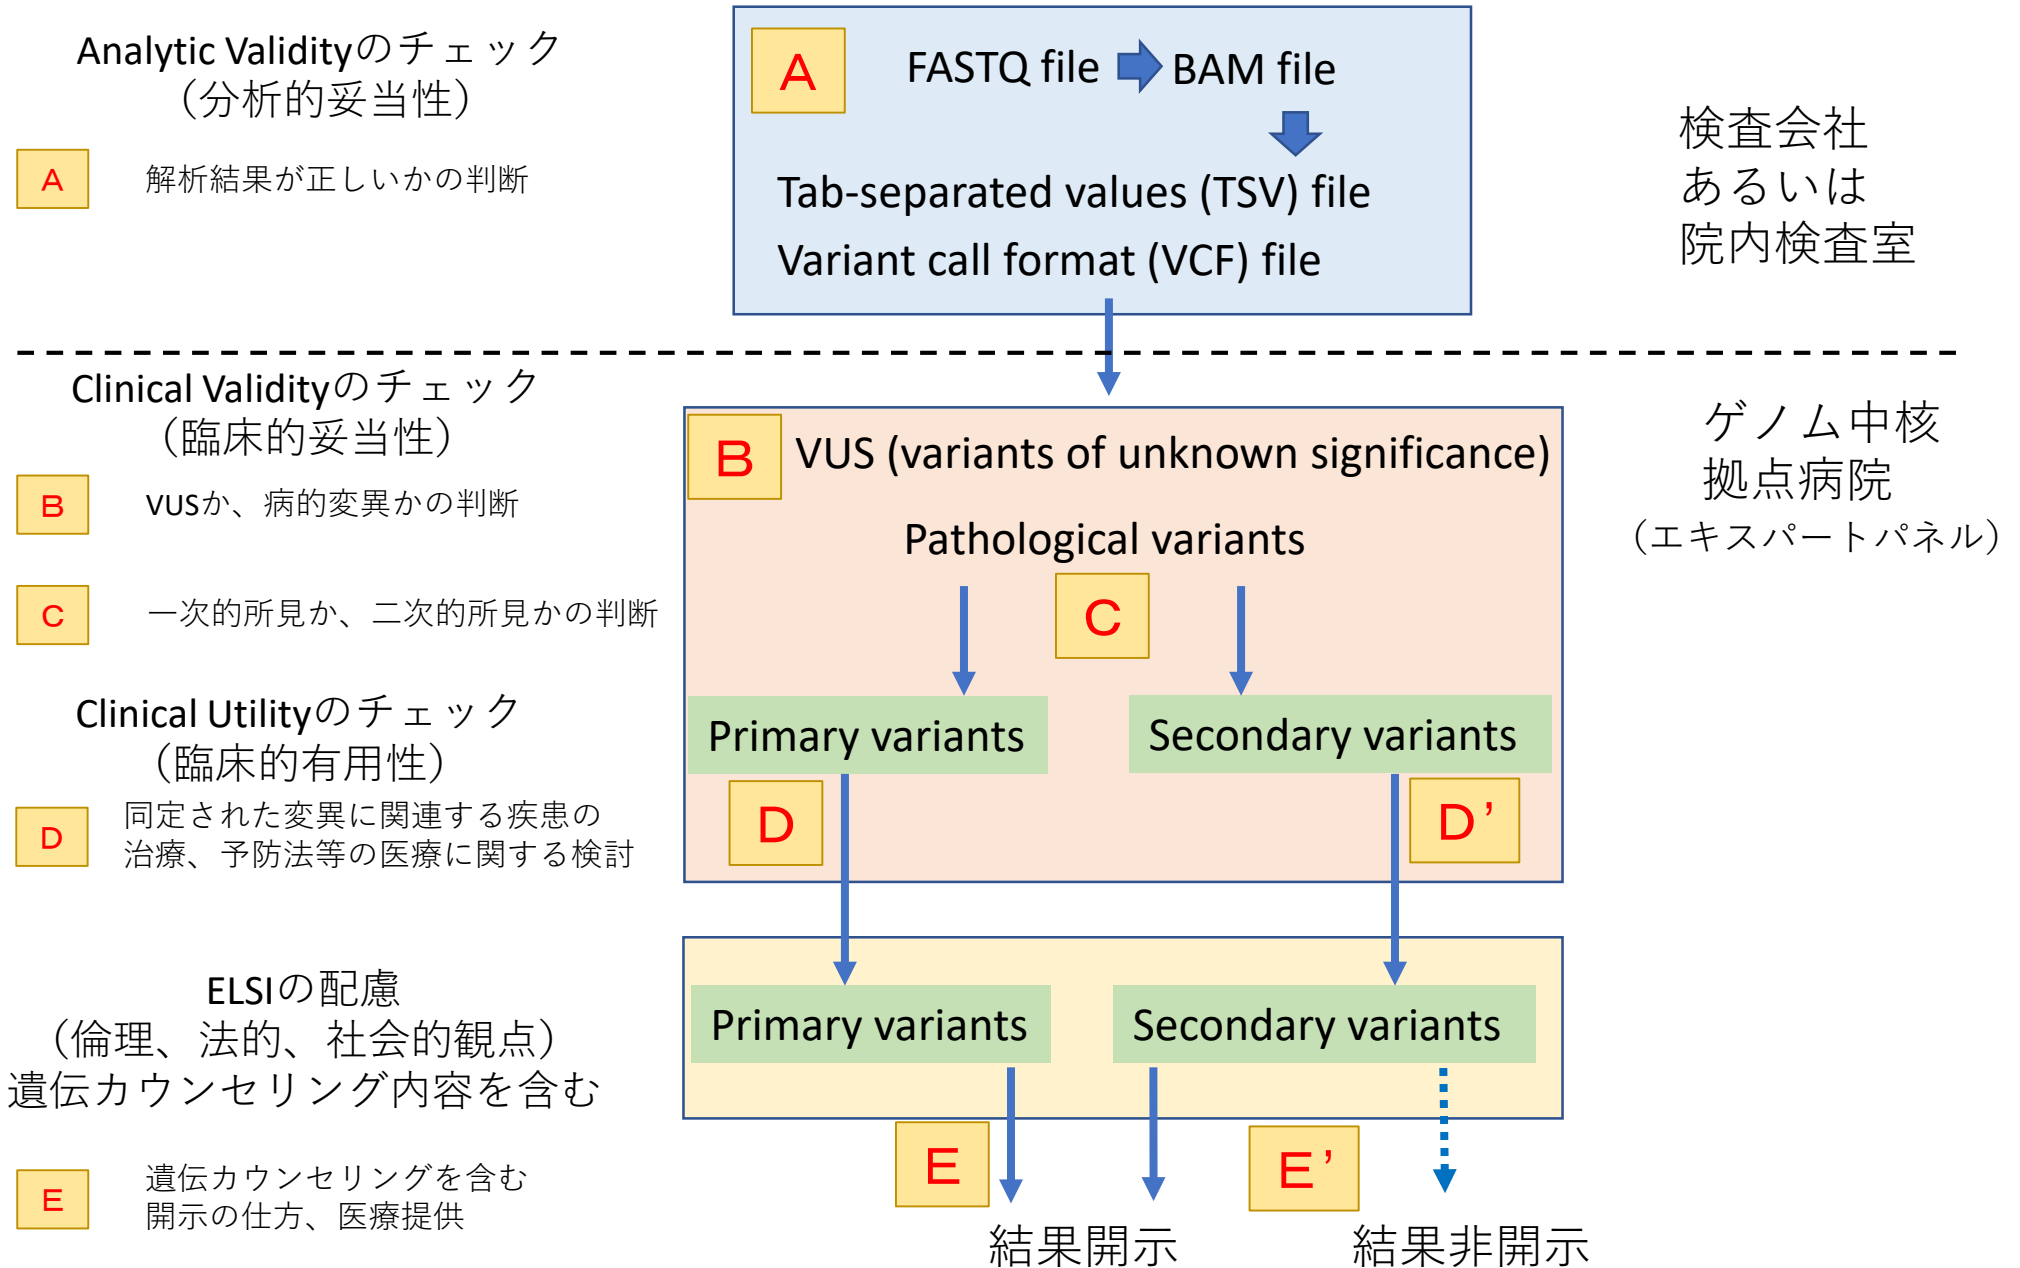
Analytic Validityのチェック
(分析的妥当性)

A 解析結果が正しいかの判断

A FASTQ file BAM file

Tab-separated values (TSV) file

Variant call format (VCF) file

検査会社
あるいは
院内検査室

Clinical Validityのチェック
(臨床的妥当性)

B VUSか、病的変異かの判断

C 一次的所見か、二次的所見かの判断

B VUS (variants of unknown significance)

Pathological variants

C

Primary variants

Secondary variants

D

D'

ゲノム中核
拠点病院
(エキスパートパネル)

Clinical Utilityのチェック
(臨床的有用性)

D 同定された変異に関連する疾患の治療、予防法等の医療に関する検討

ELSIの配慮
(倫理、法的、社会的観点)
遺伝カウンセリング内容を含む

E 遺伝カウンセリングを含む開示の仕方、医療提供

Primary variants

Secondary variants

E

E'

結果開示

結果非開示